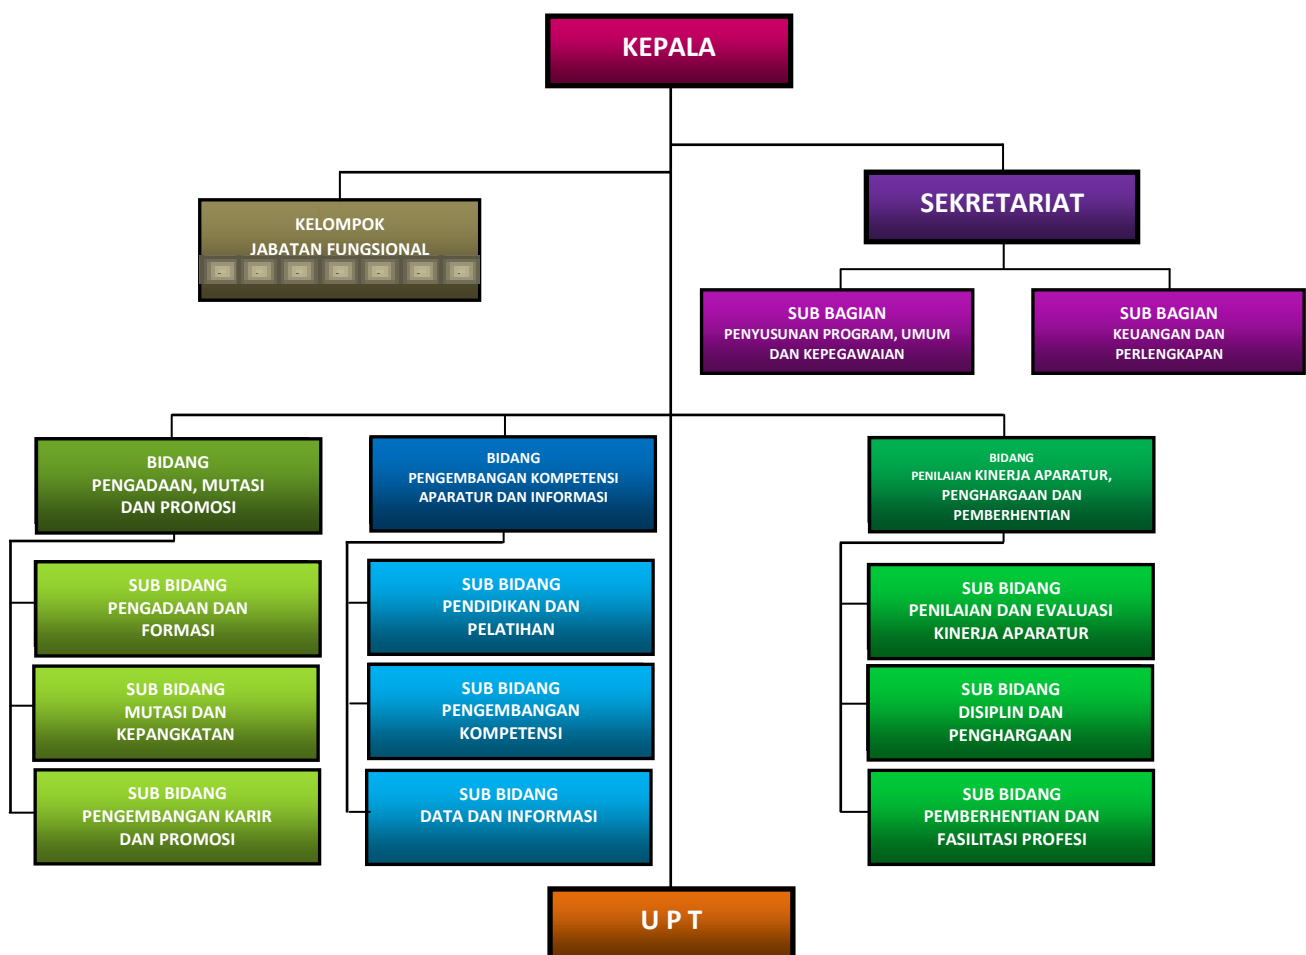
KEPALA

KELOMPOK
JABATAN FUNGSIONAL

SEKRETARIAT

SUB BAGIAN
PENYUSUNAN PROGRAM, UMUM DAN KEPEGAWAIAN

SUB BAGIAN
KEUANGAN DAN PERLENGKAPAN

BIDANG
PENGADAAN, MUTASI DAN PROMOSI

BIDANG
PENGEMBANGAN KOMPETENSI APARATUR DAN INFORMASI

BIDANG
PENILAIAN KINERJA APARATUR, PENGHARGAAN DAN PEMBERHENTIAN

SUB BIDANG
PENGADAAN DAN FORMASI

SUB BIDANG
MUTASI DAN KEPANGKATAN

SUB BIDANG
PENGEMBANGAN KARIR DAN PROMOSI

SUB BIDANG
PENDIDIKAN DAN PELATIHAN

SUB BIDANG
PENGEMBANGAN KOMPETENSI

SUB BIDANG
DATA DAN INFORMASI

SUB BIDANG
PENILAIAN DAN EVALUASI KINERJA APARATUR

SUB BIDANG
DISIPLIN DAN PENGHARGAAN

SUB BIDANG
PEMBERHENTIAN DAN FASILITASI PROFESI

U P T